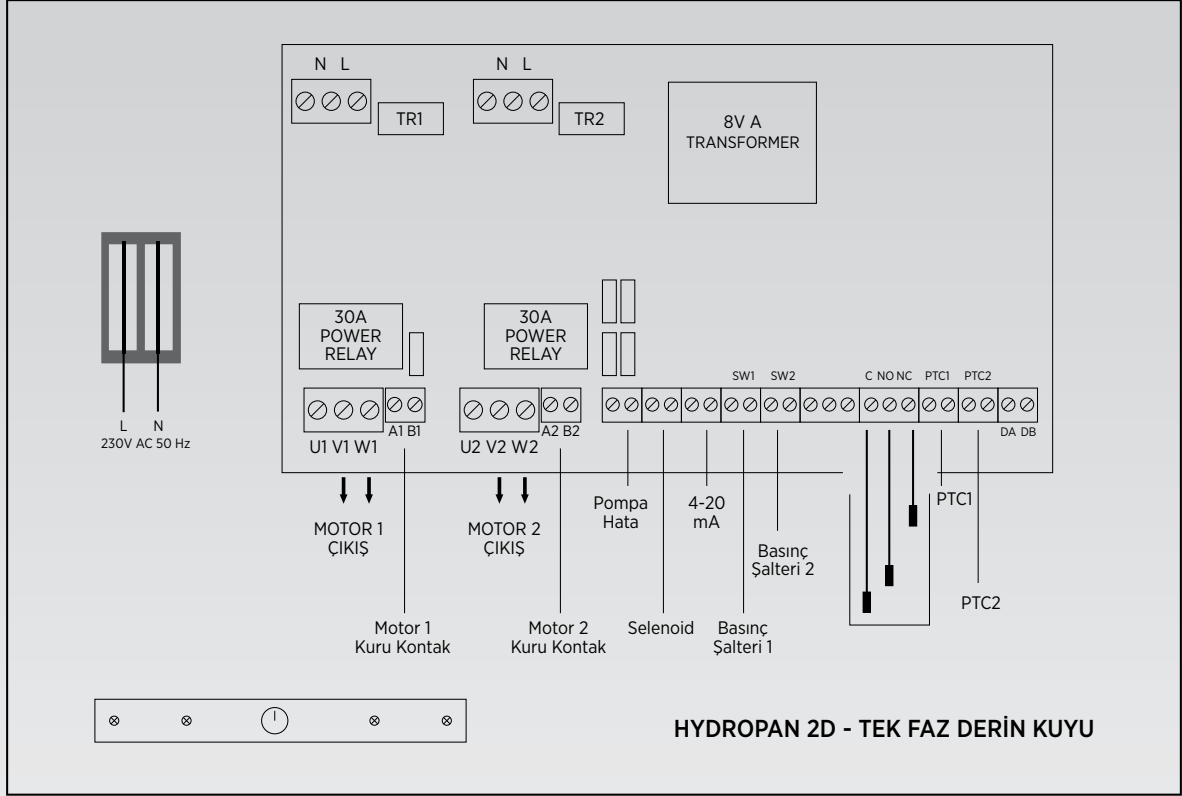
N L

TR1

N L

TR2

8V A
TRANSFORMER

30A
POWER
RELAY

30A
POWER
RELAY

SW1 SW2

C NO NC PTC1 PTC2

U1 V1 W1 A1 B1

U2 V2 W2 A2 B2

DA DB

L N
230V AC 50 Hz

MOTOR 1
ÇIKIŞ

MOTOR 2
ÇIKIŞ

Pompa
Hata

4-20
mA

PTC1

Basınç
Şalteri 2

PTC2

Motor 1
Kuru Kontak

Motor 2
Kuru Kontak

Selenoid

Basınç
Şalteri 1

HYDROPAN 2D - TEK FAZ DERİN KUYU